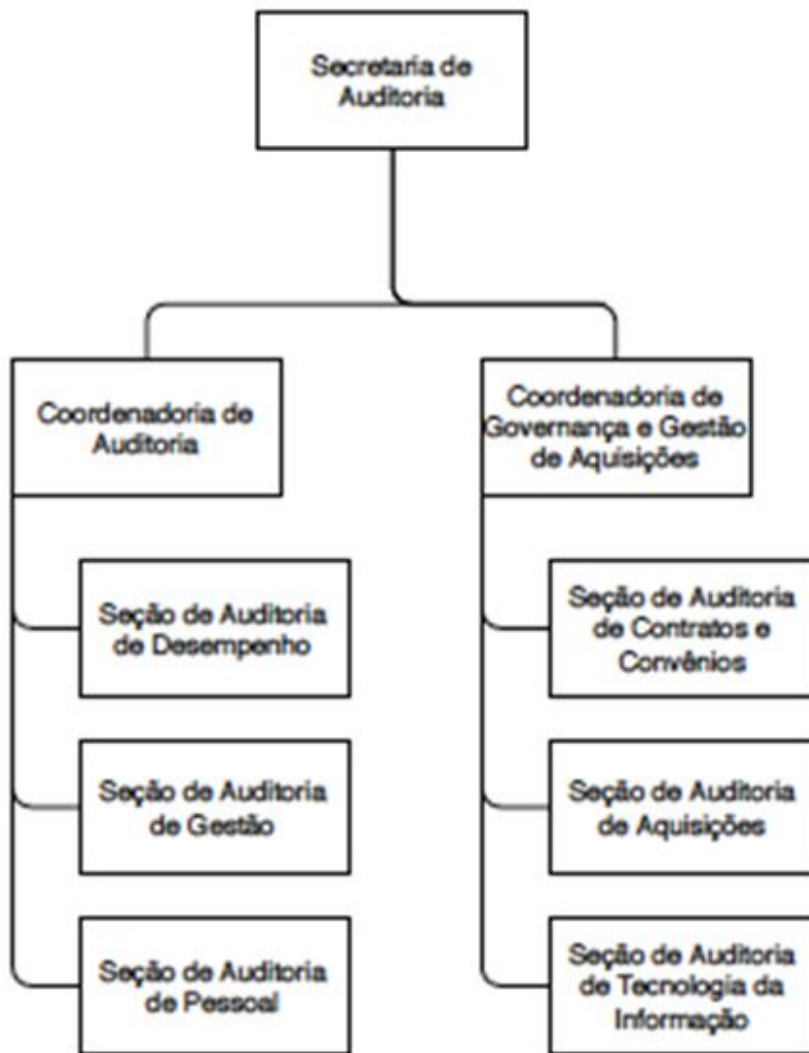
Secretaria de Auditoria

Coordenadoria de Auditoria

Seção de Auditoria de Desempenho

Seção de Auditoria de Gestão

Seção de Auditoria de Pessoal

Coordenadoria de Governança e Gestão de Aquisições

Seção de Auditoria de Contratos e Convênios

Seção de Auditoria de Aquisições

Seção de Auditoria de Tecnologia da Informação